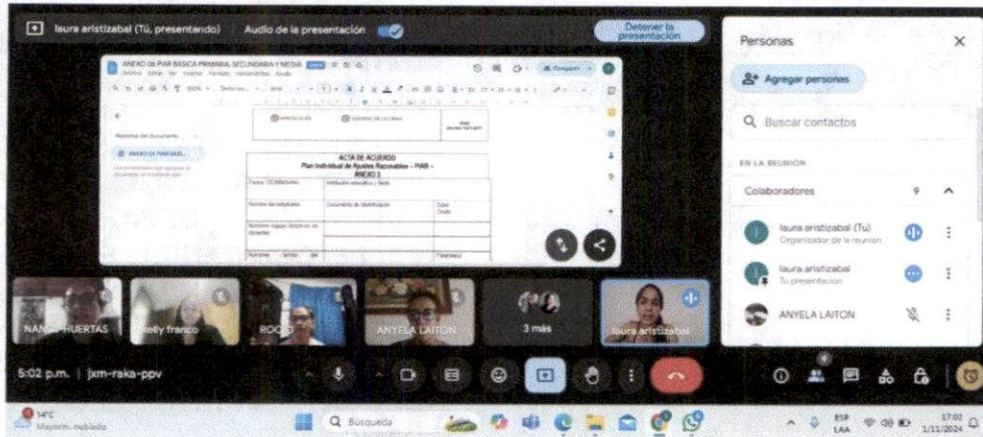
laura aristizabal (Tú, presentando) Audio de la presentación

Detener la presentación

ANEXO de PIAR BASICA PRIMARIA, SECUNDARIA Y MEDIA

Pestañas del documento

ANEXO DE PIAR BASI...

ACTA DE ACUERDO
Plan Individual de Ajustes Razonables – PIAR –
ANEXO 3

| Fecha: 01/11/2024 | Institución educativa y Sede | |
|---|---|---|
| Nombre del estudiante | Documento de Identificación | Edad Grado |
| Nombres equipo directivo y docentes | | |
| Nombre familia del | | Parentesco |

Personas

Agregar personas

Buscar contactos

EN LA REUNIÓN

Colaboradores 9

laura aristizabal (Tú)
Organizador de la reunión

laura aristizabal
Tu presentación

ANYELA LAITON

NANCY HUERTAS

Kelly franco

ROCIO

ANYELA LAITON

3 más

laura aristizabal

5:02 p.m. | jxm-raka-ppv

14°C
Mayorm. nublado

Búsqueda

ESP LAA

17:02
1/11/2024